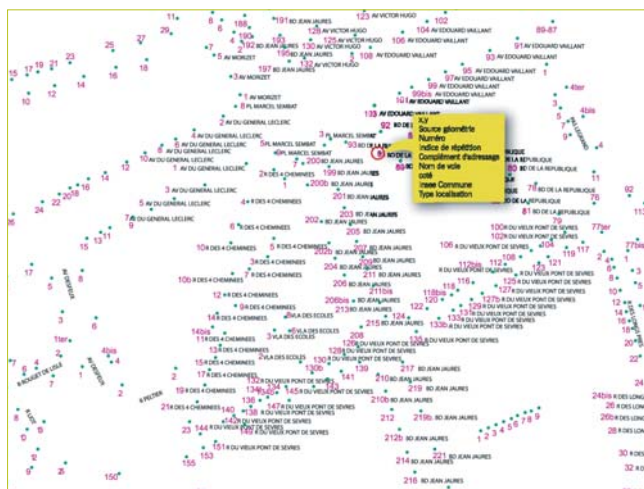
11 6 188 191 BD JEAN JAURES 123 AV VICTOR HUGO 102
29 190 128 AV VICTOR HUGO 104 AV EDOUARD VAILLANT 89-87
25 7 192 BD JEAN JAURES 125 AV VICTOR HUGO 106 AV EDOUARD VAILLANT 91 AV EDOUARD VAILLANT
23 5 AV MORIZET 195 BD JEAN JAURES 130 AV VICTOR HUGO 93 AV EDOUARD VAILLANT
15 17 19 21 16 14 197 BD JEAN JAURES 132 AV VICTOR HUGO 108 AV EDOUARD VAILLANT
12 1 AV MORIZET 95 AV EDOUARD VAILLANT
10 7 AV MORIZET 97 AV EDOUARD VAILLANT
1 PL MARCEL SEMBAT 99 AV EDOUARD VAILLANT 4ter
4 AV DU GENERAL LECLERC 99bis AV EDOUARD VAILLANT
133 AV EDOUARD VAILLANT 3 4bis
92
6 AV DU GENERAL LECLERC 5 PL MARCEL SEMBAT 3 PL MARCEL SEMBAT
8 AV DU GENERAL LECLERC 4 PL MARCEL SEMBAT 93 BD DE LA
10 AV DU GENERAL LECLERC 200 BD JEAN JAURES
12 1 AV DU GENERAL LECLERC 14 199 BD JEAN JAURES
2 R DES 4 CHEMINEES 200b BD JEAN JAURES
3 AV DU GENERAL LECLERC 201 BD JEAN JAURES
24 20 18 16 5 AV DU GENERAL LECLERC 4 R DES 4 CHEMINEES 202 BD JEAN JAURES 203 BD JEAN JAURES
7 AV DU GENERAL LECLERC 205 BD JEAN JAURES
13 11 6 R DES 4 CHEMINEES 204 BD JEAN JAURES
10 R DES 4 CHEMINEES 5 R DES 4 CHEMINEES 202b BD JEAN JAURES
8 R DES 4 CHEMINEES
7 R DES 4 CHEMINEES
17 10b R DES 4 CHEMINEES
12 R DES 4 CHEMINEES
14 R DES 4 CHEMINEES 9 VLA DES ECOLES
3 VLA DES ECOLES
14bis 11 R DES 4 CHEMINEES
13 R DES 4 CHEMINEES 2 VLA DES ECOLES
4bis 15 R DES 4 CHEMINEES
17 R DES 4 CHEMINEES 5 1ter
19 R DES 4 CHEMINEES
21 R DES 4 CHEMINEES 140 138 136 147 R DU VIEUX PONT DE SEVRES
144 R DU VIEUX PONT DE SEVRES
151 R DU VIEUX PONT DE SEVRES
155 150
XY
Source géométrie
Numéro
Indice de répétition
Complément d'adressage
Nom de voie
coté
Insee Commune
Type localisation
80 BD DE LA REPUBLIQUE
79 BD DE LA REPUBLIQUE
81 BD DE LA REPUBLIQUE 76
77ter
100 R DU VIEUX PONT DE SEVRES
102 R DU VIEUX PONT DE SEVRES
106 R DU VIEUX PONT DE SEVRES 104 119 117
108 R DU VIEUX PONT DE SEVRES
110 112bis 112 121
123 R DU VIEUX PONT DE SEVRES
125 R DU VIEUX PONT DE SEVRES
127 R DU VIEUX PONT DE SEVRES
116 127b R DU VIEUX PONT DE SEVRES
118bis 129 R DU VIEUX PONT DE SEVRES
120 131 R DU VIEUX PONT DE SEVRES
133 R DU VIEUX PONT DE SEVRES
133b R DU VIEUX PONT DE SEVRES
128 R DU VIEUX PONT DE SEVRES
130 R DU VIEUX PONT DE SEVRES
132 R DU VIEUX PONT DE SEVRES
134 R DU VIEUX PONT DE SEVRES
206 BD JEAN JAURES 206bis BD JEAN JAURES
211 BD JEAN JAURES 211bis
213 BD JEAN JAURES
215 BD JEAN JAURES
217 BD JEAN JAURES
210 BD JEAN JAURES 219 BD JEAN JAURES
210b BD JEAN JAURES
212 212b BD JEAN JAURES
214 BD JEAN JAURES 216
221 BD JEAN JAURES
1 2 3 4 5 6 7 8 9
24bis R DES LONG
26 R DES LON
26b R DES LON
28 R DES LON
30 R DES LON
32 R DE